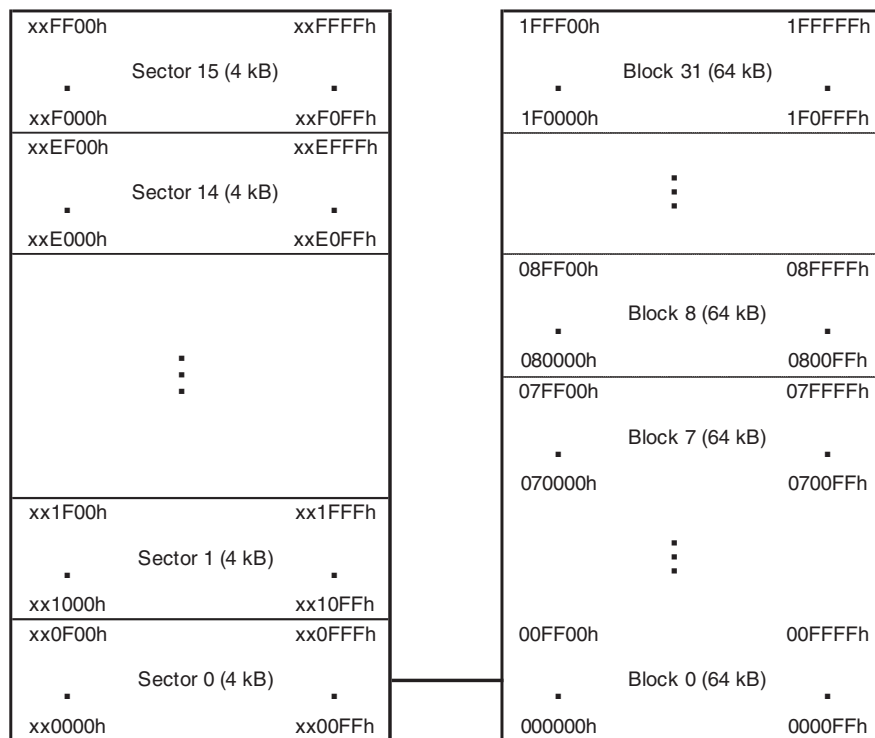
xxFF00h xxFFFFh
Sector 15 (4 kB)
xxF000h xxF0FFh

xxEF00h xxEFFFh
Sector 14 (4 kB)
xxE000h xxE0FFh

xx1F00h xx1FFFh
Sector 1 (4 kB)
xx1000h xx10FFh

xx0F00h xx0FFFh
Sector 0 (4 kB)
xx0000h xx00FFh

1FFF00h 1FFFFFh
Block 31 (64 kB)
1F0000h 1F0FFFh

08FF00h 08FFFFh
Block 8 (64 kB)
080000h 0800FFh

07FF00h 07FFFFh
Block 7 (64 kB)
070000h 0700FFh

00FF00h 00FFFFh
Block 0 (64 kB)
000000h 0000FFh